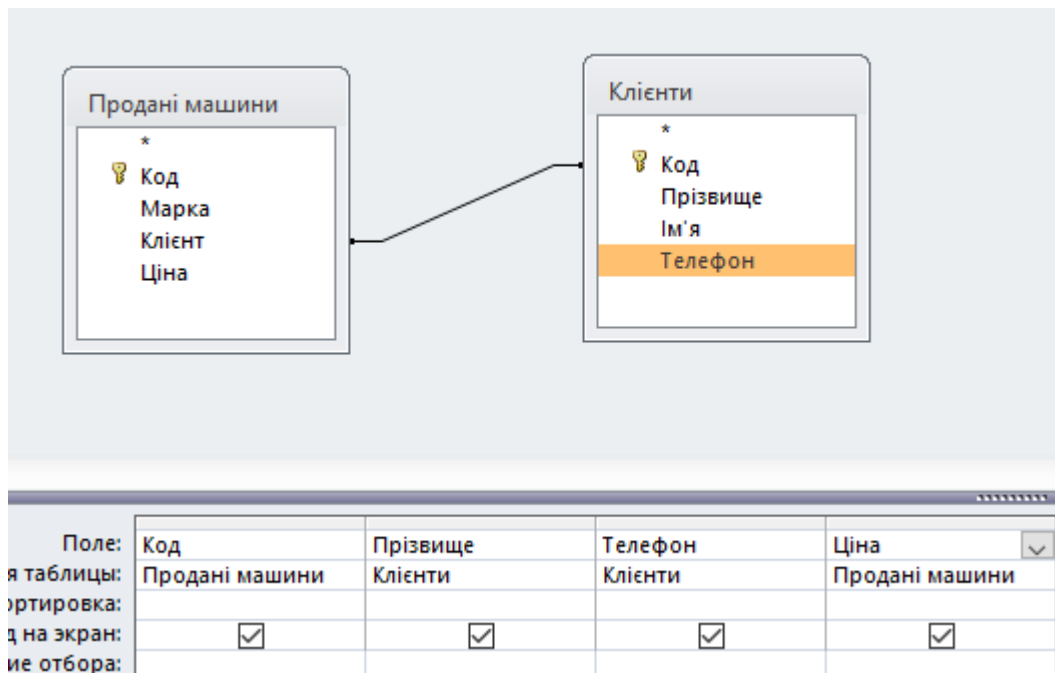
Продані машини
*
Код
Марка
Клієнт
Ціна

Клієнти
*
Код
Прізвище
Ім'я
Телефон

| Поле: | Код | Прізвище | Телефон | Ціна |
|---|---|---|---|---|
| я таблицы: | Продані машини | Клієнти | Клієнти | Продані машини |
| ортировка: | | | | |
| д на экран: | ☑ | ☑ | ☑ | ☑ |
| ие отбора: | | | | |